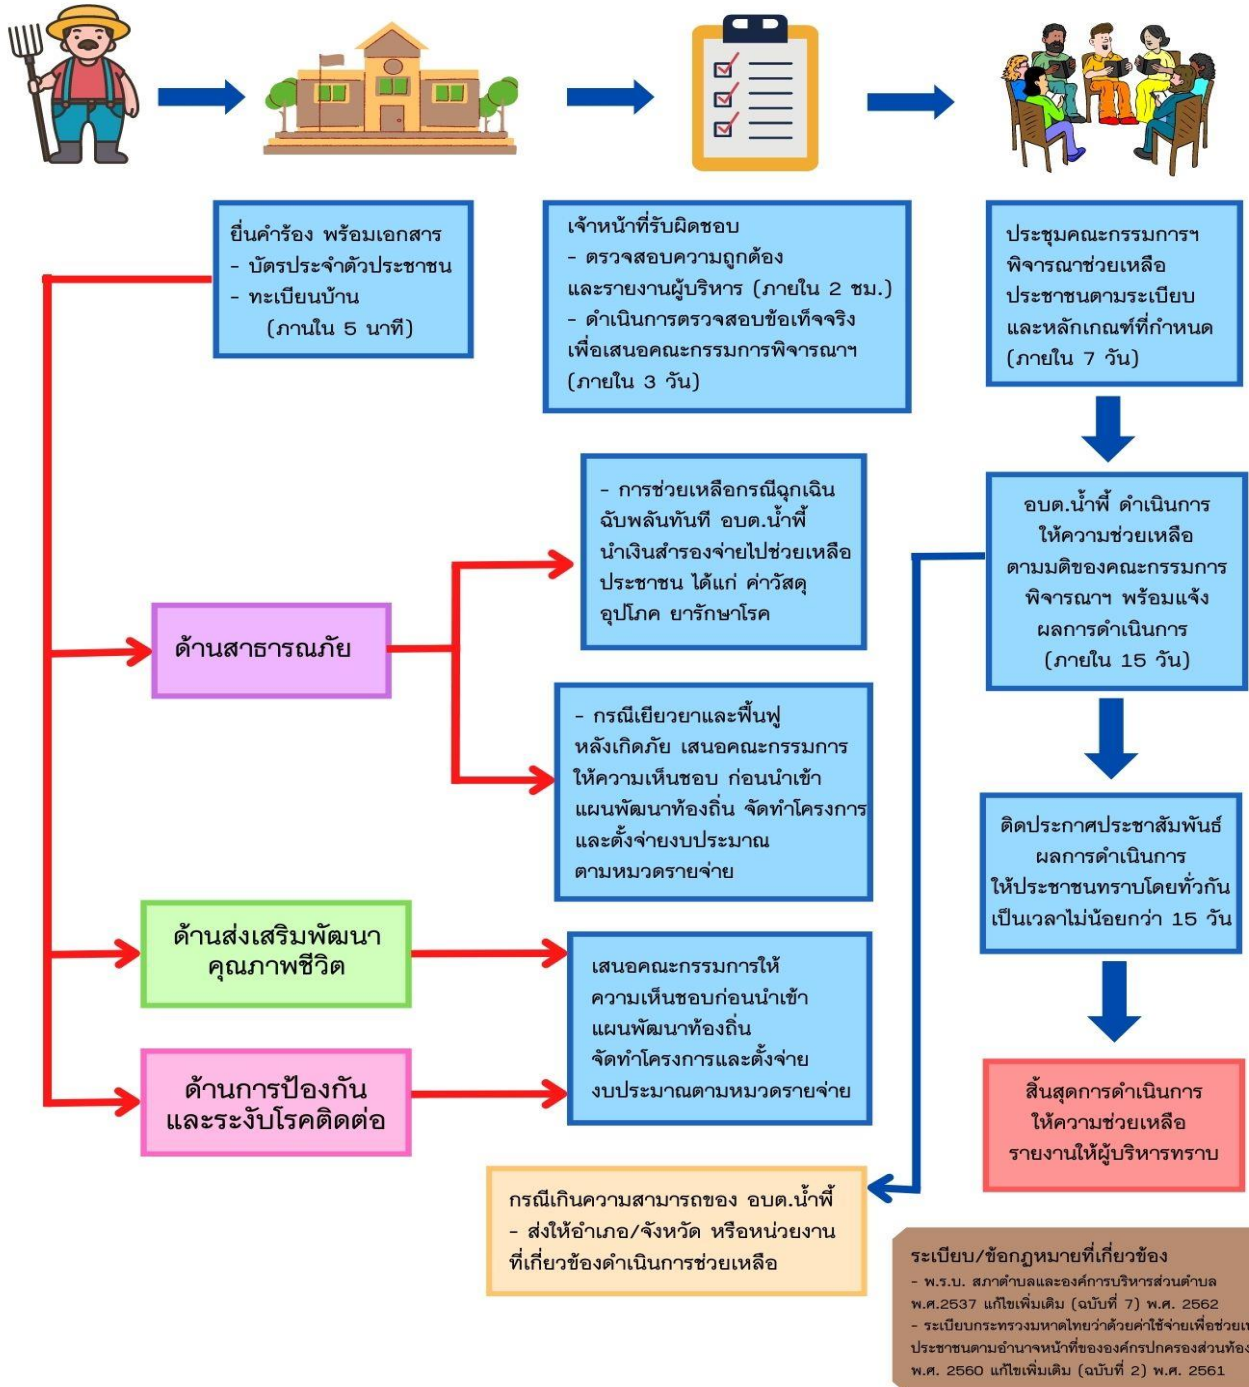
ยื่นคำร้อง พร้อมเอกสาร
- บัตรประจำตัวประชาชน
- ทะเบียนบ้าน
(ภานใน 5 นาที)

เจ้าหน้าที่รับผิดชอบ
- ตรวจสอบความถูกต้อง และรายงานผู้บริหาร (ภายใน 2 ชม.)
- ดำเนินการตรวจสอบข้อเท็จจริง เพื่อเสนอคณะกรรมการพิจารณาฯ (ภายใน 3 วัน)

ประชุมคณะกรรมการฯ พิจารณาช่วยเหลือ ประชาชนตามระเบียบ และหลักเกณฑ์ที่กำหนด (ภายใน 7 วัน)

- การช่วยเหลือกรณีฉุกเฉิน ฉับพลันทันที อบต.น้ำพี้ นำเงินสำรองจ่ายไปช่วยเหลือ ประชาชน ได้แก่ ค่าวัสดุ อุปโภค ยารักษาโรค

อบต.น้ำพี้ ดำเนินการ ให้ความช่วยเหลือ ตามมติของคณะกรรมการ พิจารณาฯ พร้อมแจ้ง ผลการดำเนินการ (ภายใน 15 วัน)

ด้านสาธารณภัย

- กรณีเยียวยาและฟื้นฟู หลังเกิดภัย เสนอคณะกรรมการ ให้ความเห็นชอบ ก่อนนำเข้า แผนพัฒนาท้องถิ่น จัดทำโครงการ และตั้งจ่ายงบประมาณ ตามหมวดรายจ่าย

ติดประกาศประชาสัมพันธ์ ผลการดำเนินการ ให้ประชาชนทราบโดยทั่วกัน เป็นเวลาไม่น้อยกว่า 15 วัน

ด้านส่งเสริมพัฒนา คุณภาพชีวิต

เสนอคณะกรรมการให้ ความเห็นชอบก่อนนำเข้า แผนพัฒนาท้องถิ่น จัดทำโครงการและตั้งจ่าย งบประมาณตามหมวดรายจ่าย

ด้านการป้องกัน และระงับโรคติดต่อ

สิ้นสุดการดำเนินการ ให้ความช่วยเหลือ รายงานให้ผู้บริหารทราบ

กรณีเกินความสามารถของ อบต.น้ำพี้
- ส่งให้อำเภอ/จังหวัด หรือหน่วยงาน ที่เกี่ยวข้องดำเนินการช่วยเหลือ

ระเบียบ/ข้อกฎหมายที่เกี่ยวข้อง
- พ.ร.บ. สภาตำบลและองค์การบริหารส่วนตำบล พ.ศ.2537 แก้ไขเพิ่มเติม (ฉบับที่ 7) พ.ศ. 2562
- ระเบียบกระทรวงมหาดไทยว่าด้วยค่าใช้จ่ายเพื่อช่วย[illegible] ประชาชนตามอำนาจหน้าที่ขององค์กรปกครองส่วนท้อง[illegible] พ.ศ. 2560 แก้ไขเพิ่มเติม (ฉบับที่ 2) พ.ศ. 2561